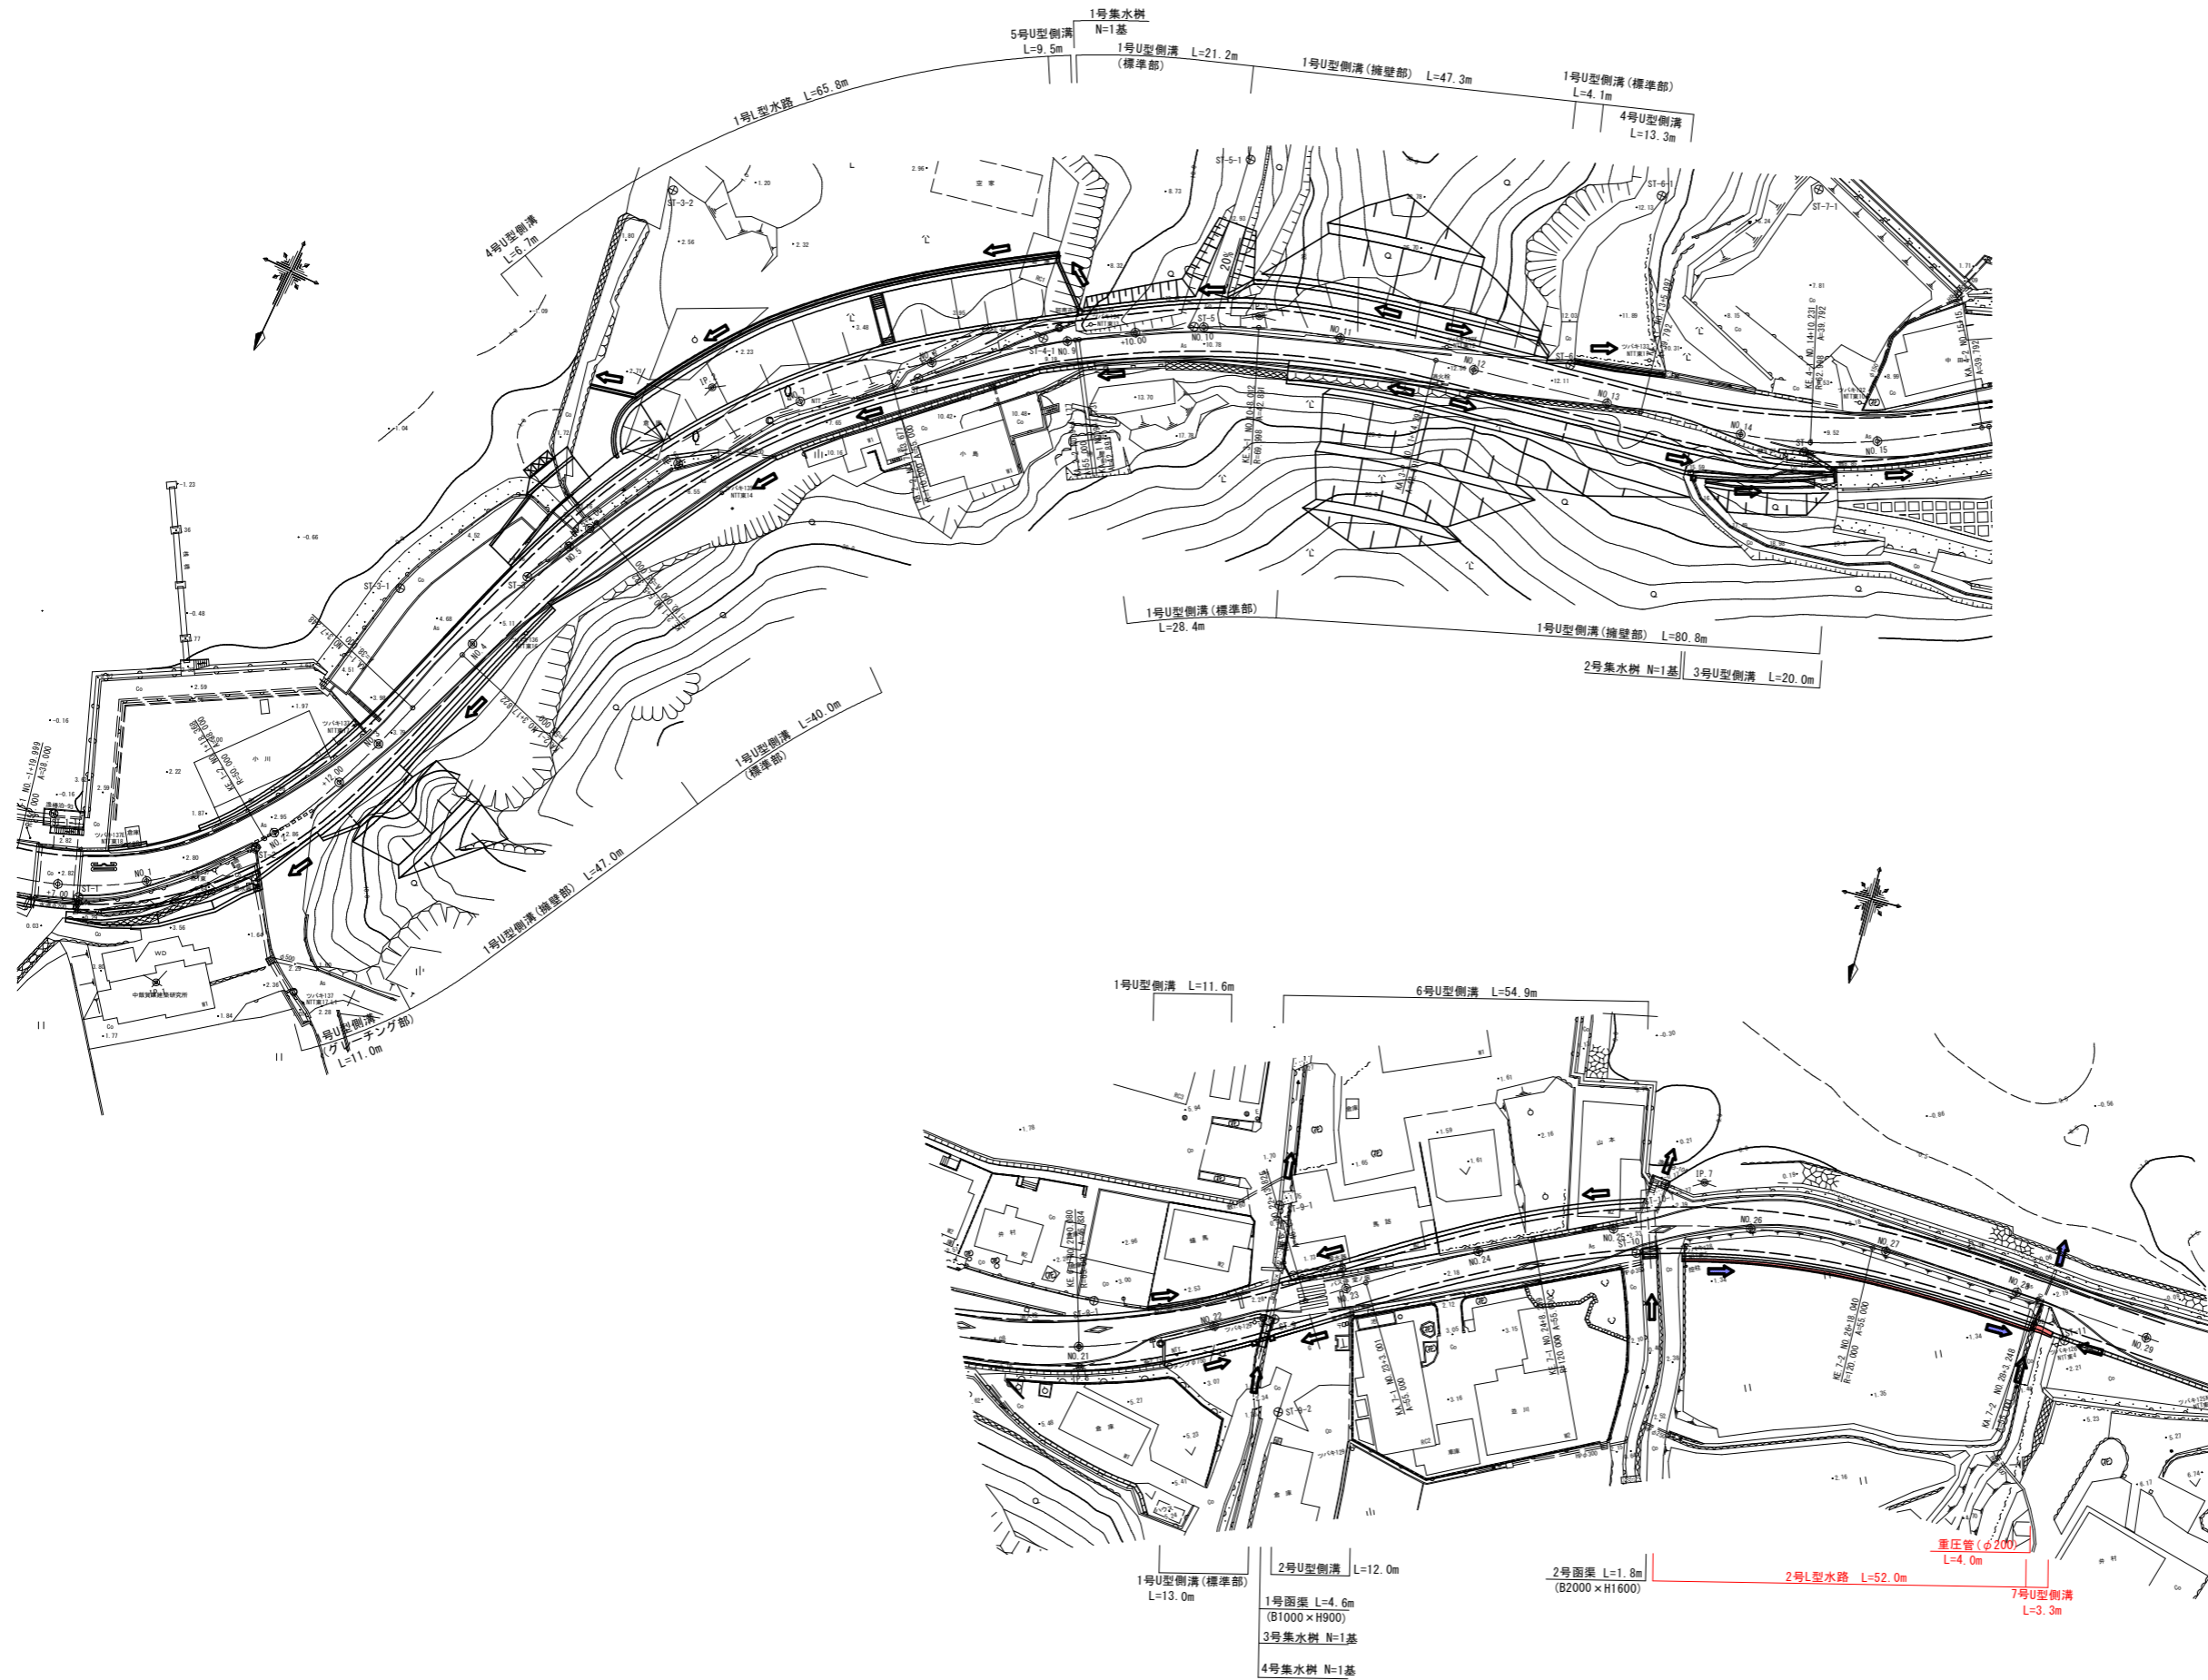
1号集水桝
N=1基
5号U型側溝
L=9.5m
1号U型側溝 L=21.2m
(標準部)
1号U型側溝(擁壁部) L=47.3m
1号U型側溝(標準部)
L=4.1m
4号U型側溝
L=13.3m
1号L型水路 L=65.8m
4号U型側溝
L=6.7m
ST-3-2
ST-5-1
ST-6-1
ST-7-1
ST-5
ST-4-1 NO.9
NO.10
NO.11
NO.12
NO.13
NO.14
NO.15
ST-3-1
NO.4
NO.5
NO.1
ST-1
1号U型側溝(標準部)
L=28.4m
1号U型側溝(擁壁部) L=80.8m
2号集水桝 N=1基
3号U型側溝 L=20.0m
1号U型側溝 L=40.0m
(標準部)
1号U型側溝(擁壁部) L=47.0m
号U型側溝
(グレーチング部)
L=11.0m
中部資源研究所
1号U型側溝 L=11.6m
6号U型側溝 L=54.9m
IP.7
NO.21
NO.22
NO.23
NO.24
NO.26
NO.27
NO.28
NO.29
ST-9-1
ST-9-2
1号U型側溝(標準部)
L=13.0m
2号U型側溝 L=12.0m
1号函渠 L=4.6m
(B1000×H900)
3号集水桝 N=1基
4号集水桝 N=1基
2号函渠 L=1.8m
(B2000×H1600)
重圧管(φ200)
L=4.0m
2号L型水路 L=52.0m
7号U型側溝
L=3.3m